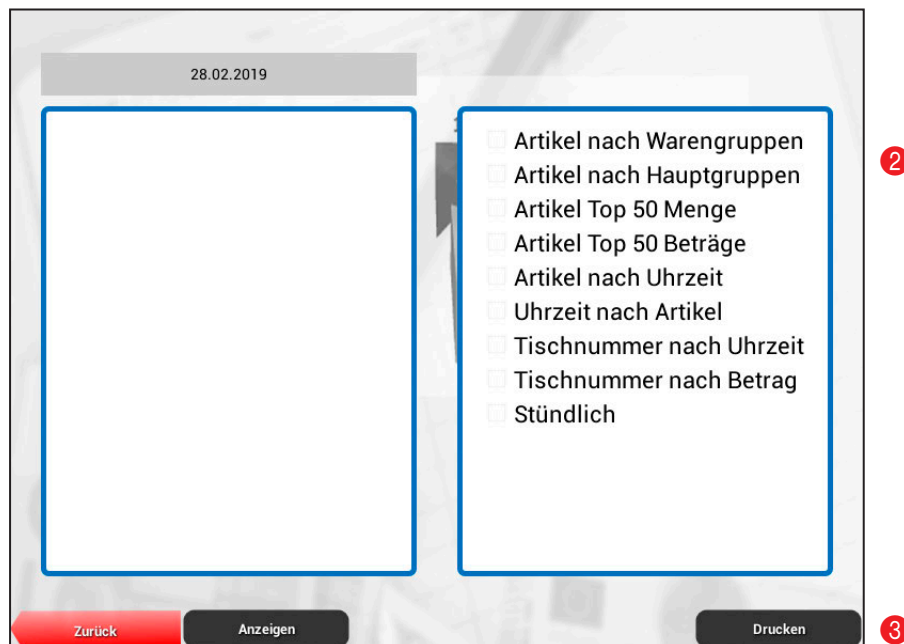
28.02.2019

Artikel nach Warengruppen
Artikel nach Hauptgruppen
Artikel Top 50 Menge
Artikel Top 50 Beträge
Artikel nach Uhrzeit
Uhrzeit nach Artikel
Tischnummer nach Uhrzeit
Tischnummer nach Betrag
Stündlich

2

Zurück
Anzeigen
Drucken

3